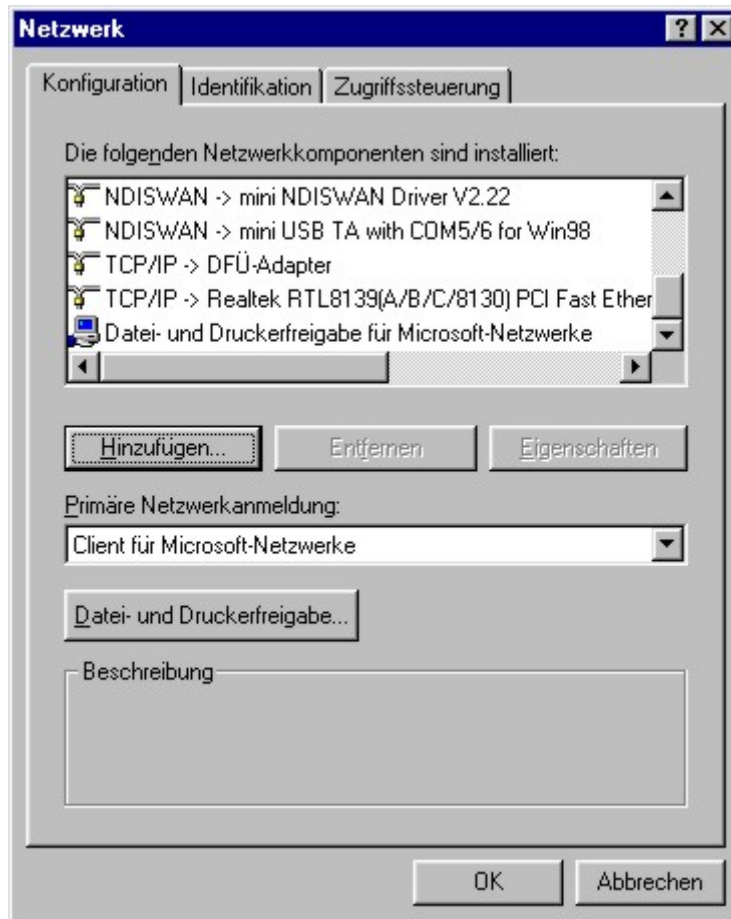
Netzwerk

? X

Konfiguration | Identifikation | Zugriffssteuerung

Die folgenden Netzwerkkomponenten sind installiert:

NDISWAN -> mini NDISWAN Driver V2.22
NDISWAN -> mini USB TA with COM5/6 for Win98
TCP/IP -> DFÜ-Adapter
TCP/IP -> Realtek RTL8139(A/B/C/8130) PCI Fast Ether
Datei- und Druckerfreigabe für Microsoft-Netzwerke

Hinzufügen... | Entfernen | Eigenschaften

Primäre Netzwerkanmeldung:

Client für Microsoft-Netzwerke

Datei- und Druckerfreigabe...

Beschreibung

OK | Abbrechen